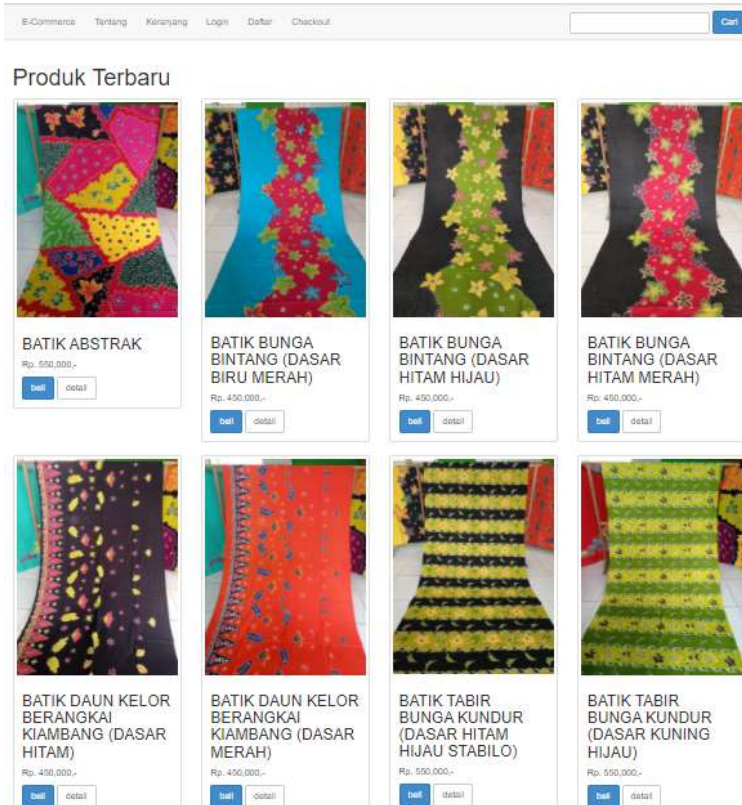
E-Commerce Tentang Keranjang Login Daftar Checkout

Cari

Produk Terbaru

BATIK ABSTRAK

Rp. 550,000,-

beli detail

BATIK BUNGA BINTANG (DASAR BIRU MERAH)

Rp. 450,000,-

beli detail

BATIK BUNGA BINTANG (DASAR HITAM HIJAU)

Rp. 450,000,-

beli detail

BATIK BUNGA BINTANG (DASAR HITAM MERAH)

Rp. 450,000,-

beli detail

BATIK DAUN KELOR BERANGKAI KIAMBANG (DASAR HITAM)

Rp. 450,000,-

beli detail

BATIK DAUN KELOR BERANGKAI KIAMBANG (DASAR MERAH)

Rp. 450,000,-

beli detail

BATIK TABIR BUNGA KUNDUR (DASAR HITAM HIJAU STABILO)

Rp. 550,000,-

beli detail

BATIK TABIR BUNGA KUNDUR (DASAR KUNING HIJAU)

Rp. 550,000,-

beli detail